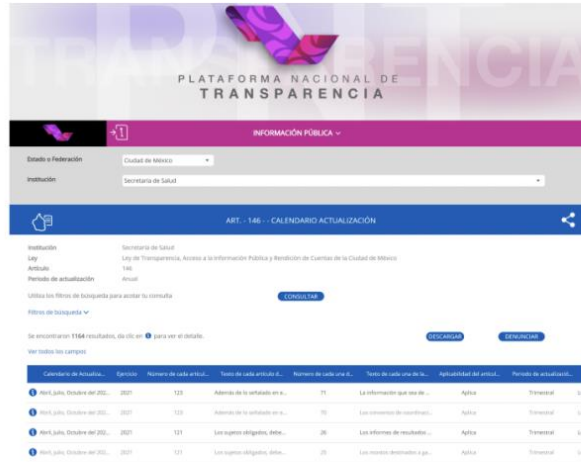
PLATAFORMA NACIONAL DE TRANSPARENCIA

INFORMACIÓN PÚBLICA

Estado o Federación: Ciudad de México

Institución: Secretaría de Salud

ART. - 146 - - CALENDARIO ACTUALIZACIÓN

Institución: Secretaría de Salud
Ley: Ley de Transparencia, Acceso a la Información Pública y Rendición de Cuentas de la Ciudad de México
Artículo: 146
Periodo de actualización: Anual

Utiliza los filtros de búsqueda para acotar tu consulta

CONSULTAR

Filtros de búsqueda

Se encontraron 1164 resultados, da clic en para ver el detalle.

DESCARGAR

DENUNCIAR

Ver todos los campos

| Calendario de Actualiza... | Ejercicio | Número de cada articul... | Texto de cada artículo d... | Número de cada una d... | Texto de cada una de la... | Aplicabilidad del articul... | Periodo de actualizació... |
|---|---|---|---|---|---|---|---|
| Abril, julio, Octubre del 202... | 2021 | 123 | Además de lo señalado en e... | 71 | La información que sea de... | Aplica | Trimestral |
| Abril, julio, Octubre del 202... | 2021 | 123 | Además de lo señalado en e... | 70 | Los convenios de coordinaci... | Aplica | Trimestral |
| Abril, julio, Octubre del 202... | 2021 | 121 | Los sujetos obligados, debe... | 26 | Los informes de resultados ... | Aplica | Trimestral |
| Abril, julio, Octubre del 202... | 2021 | 121 | Los sujetos obligados, debe... | 25 | Los montos destinados a ga... | Aplica | Trimestral |